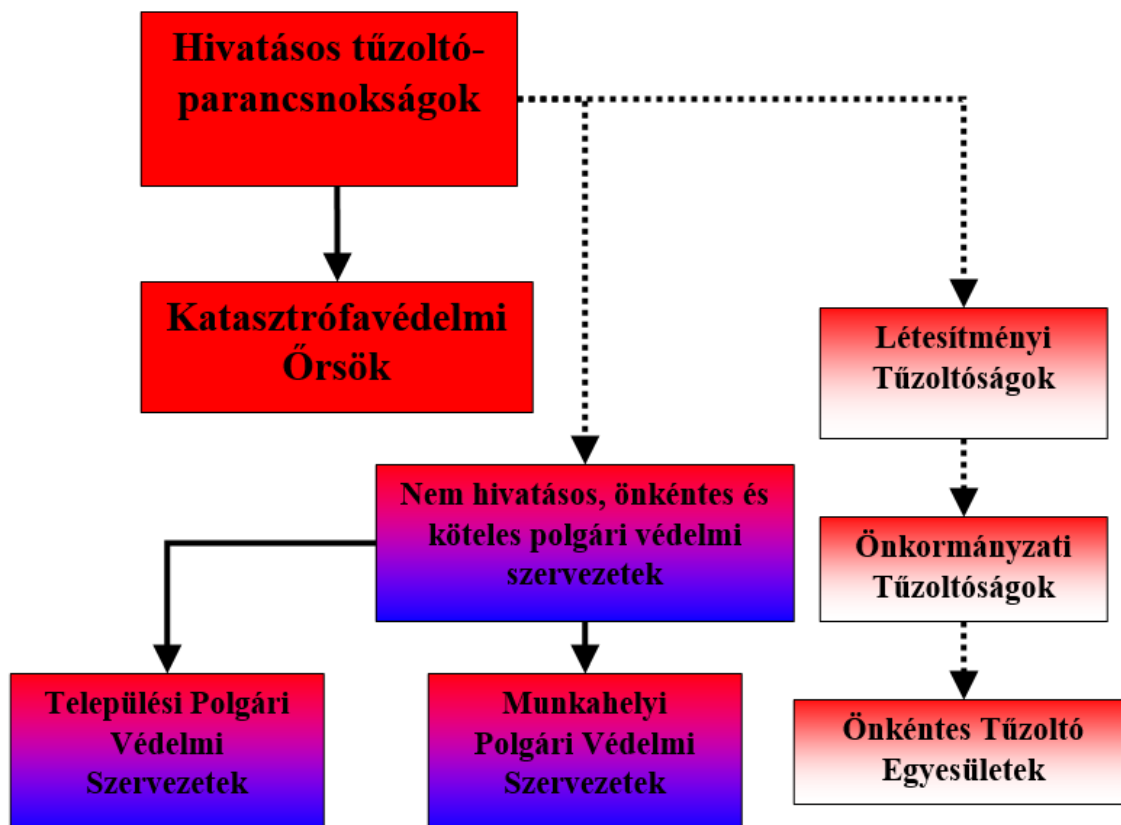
Hivatásos tűzoltó-parancsnokságok

Katasztrófavédelmi Őrsök

Létesítményi Tűzoltóságok

Nem hivatásos, önkéntes és köteles polgári védelmi szervezetek

Önkormányzati Tűzoltóságok

Települési Polgári Védelmi Szervezetek

Munkahelyi Polgári Védelmi Szervezetek

Önkéntes Tűzoltó Egyesületek